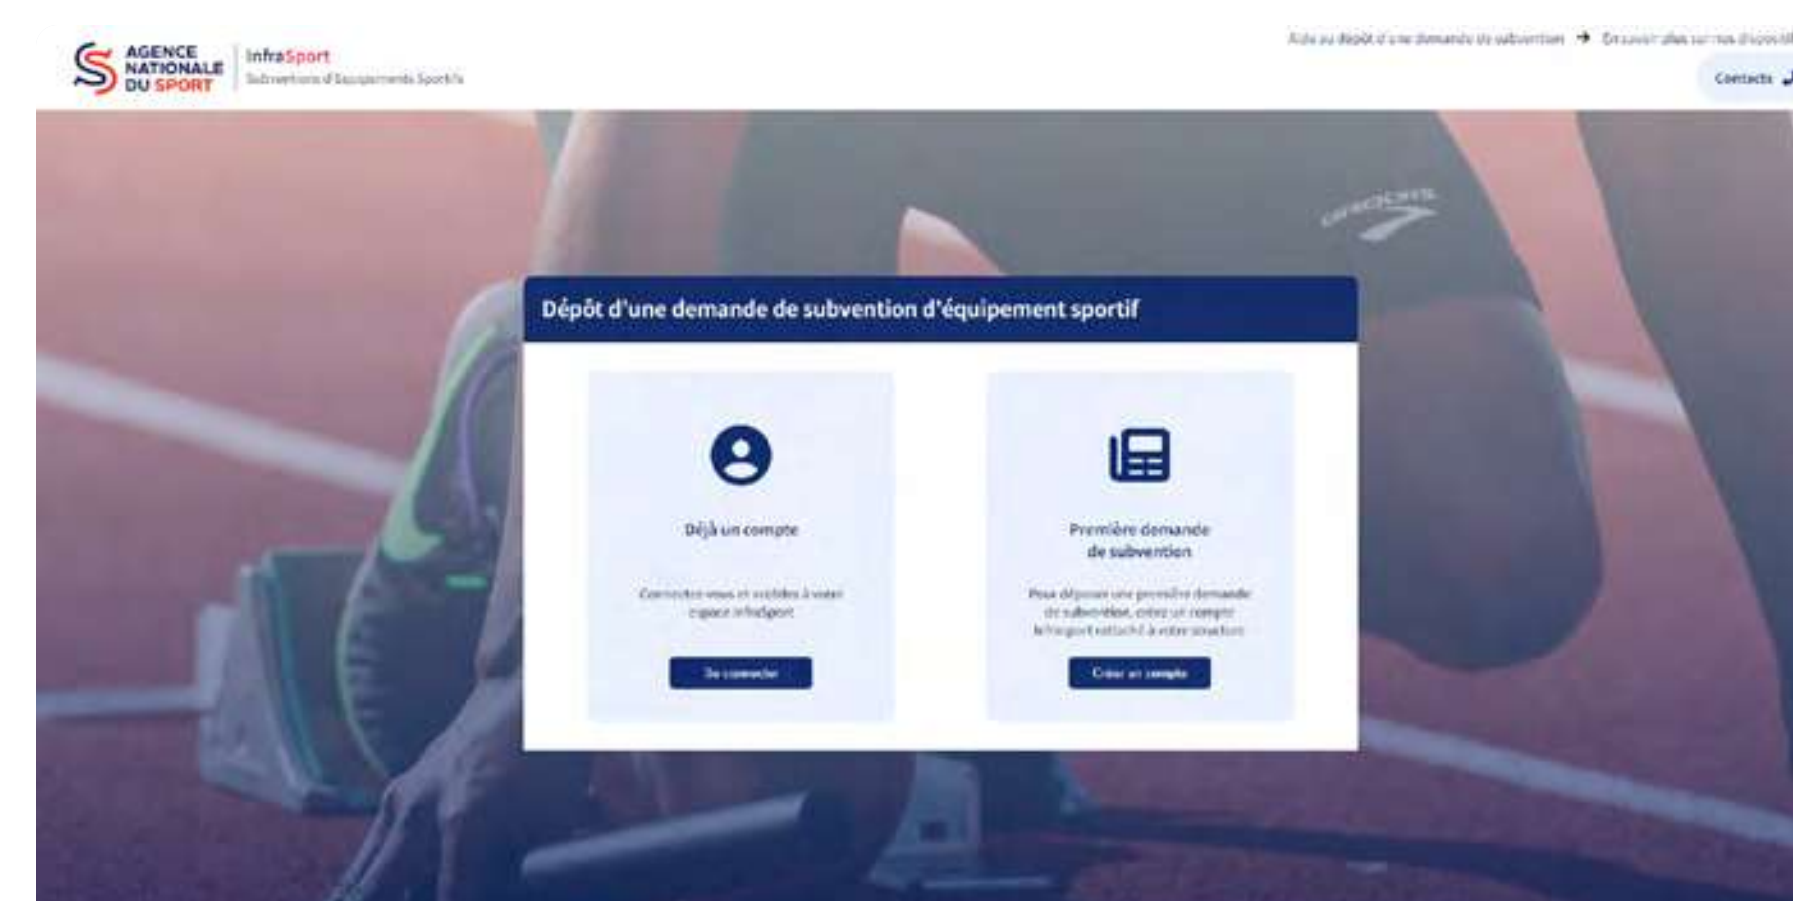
AGENCE NATIONALE DU SPORT

InfraSport
Subventions d'Équipements Sportifs

Aide au dépôt d'une demande de subvention → En savoir plus sur nos disposit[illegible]

Contacts

Dépôt d'une demande de subvention d'équipement sportif

Déjà un compte

Connectez-vous et accédez à votre espace InfraSport

Se connecter

Première demande de subvention

Pour déposer une première demande de subvention, créez un compte InfraSport rattaché à votre structure

Créer un compte